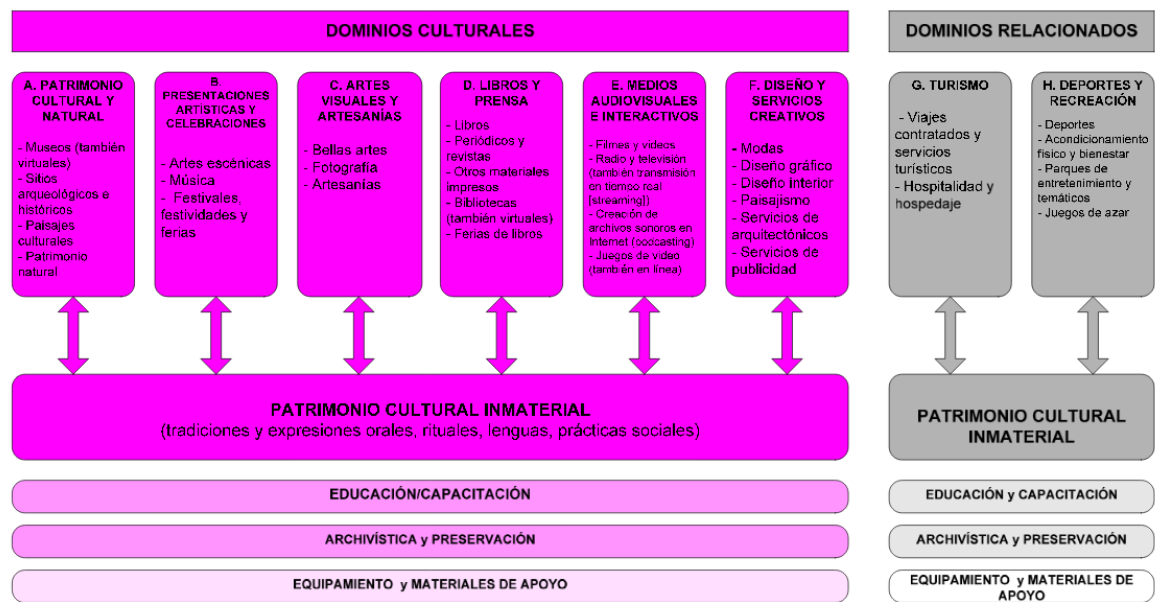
DOMINIOS CULTURALES

DOMINIOS RELACIONADOS

A. PATRIMONIO CULTURAL Y NATURAL

- Museos (también virtuales)
- Sitios arqueológicos e históricos
- Paisajes culturales
- Patrimonio natural

B. PRESENTACIONES ARTÍSTICAS Y CELEBRACIONES

- Artes escénicas
- Música
- Festivales, festividades y ferias

C. ARTES VISUALES Y ARTESANÍAS

- Bellas artes
- Fotografía
- Artesanías

D. LIBROS Y PRENSA

- Libros
- Periódicos y revistas
- Otros materiales impresos
- Bibliotecas (también virtuales)
- Ferias de libros

E. MEDIOS AUDIOVISUALES E INTERACTIVOS

- Filmes y videos
- Radio y televisión (también transmisión en tiempo real [streaming])
- Creación de archivos sonoros en Internet (podcasting)
- Juegos de video (también en línea)

F. DISEÑO Y SERVICIOS CREATIVOS

- Modas
- Diseño gráfico
- Diseño interior
- Paisajismo
- Servicios de arquitectónicos
- Servicios de publicidad

G. TURISMO

- Viajes contratados y servicios turísticos
- Hospitalidad y hospedaje

H. DEPORTES Y RECREACIÓN

- Deportes
- Acondicionamiento físico y bienestar
- Parques de entretenimiento y temáticos
- Juegos de azar

PATRIMONIO CULTURAL INMATERIAL
(tradiciones y expresiones orales, rituales, lenguas, prácticas sociales)

PATRIMONIO CULTURAL INMATERIAL

EDUCACIÓN/CAPACITACIÓN

EDUCACIÓN y CAPACITACIÓN

ARCHIVÍSTICA y PRESERVACIÓN

ARCHIVÍSTICA y PRESERVACIÓN

EQUIPAMIENTO y MATERIALES DE APOYO

EQUIPAMIENTO y MATERIALES DE APOYO